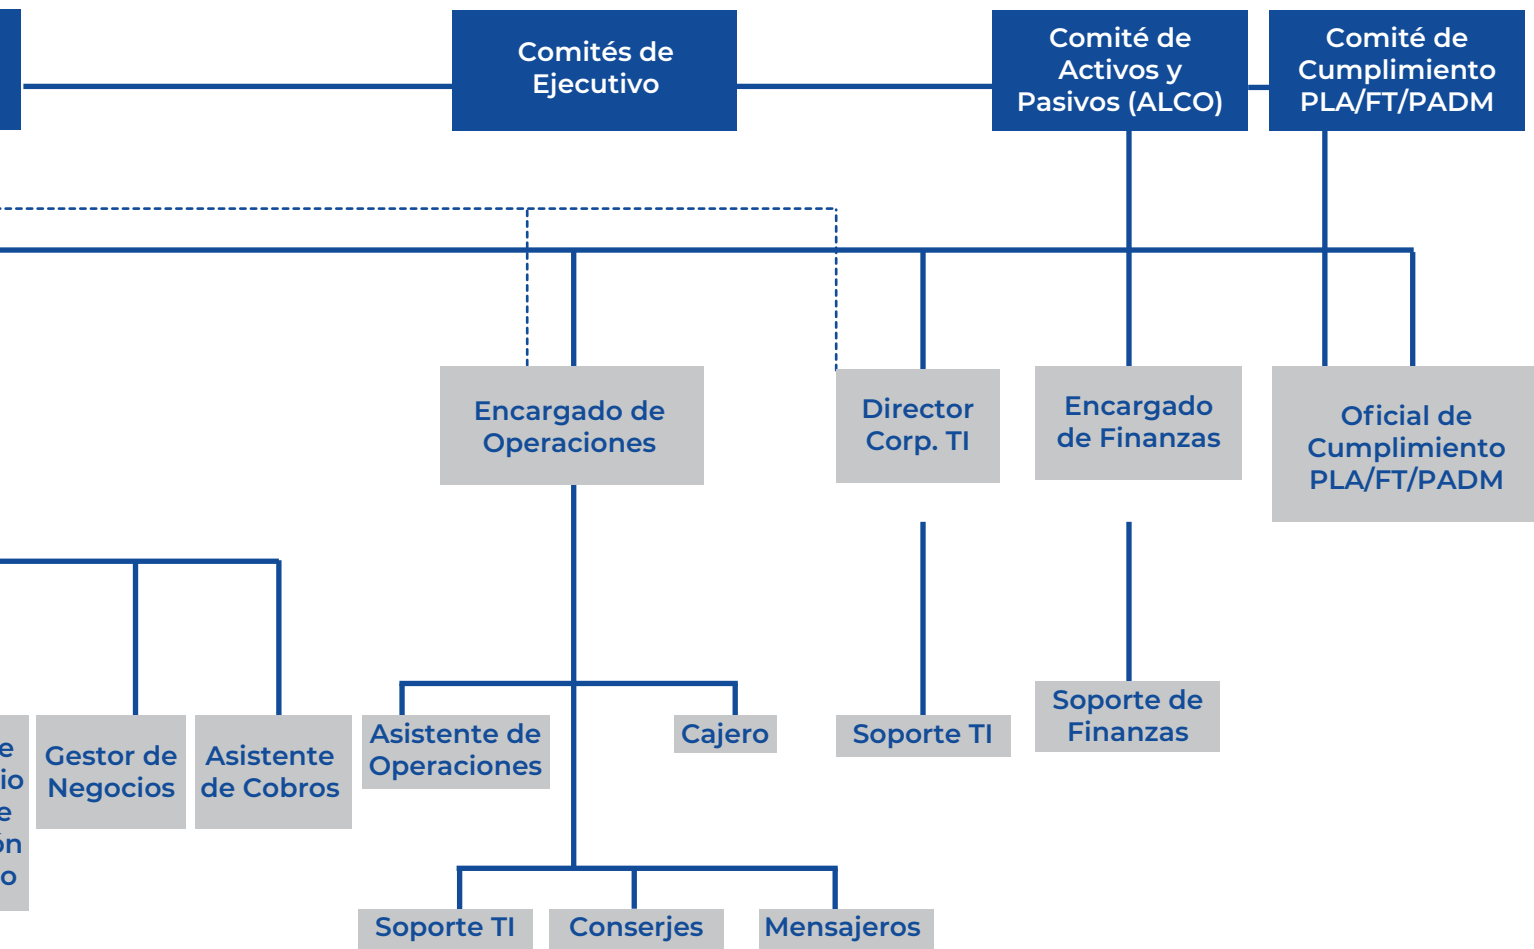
Comités de Ejecutivo

Comité de Activos y Pasivos (ALCO)

Comité de Cumplimiento PLA/FT/PADM

Encargado de Operaciones

Director Corp. TI

Encargado de Finanzas

Oficial de Cumplimiento PLA/FT/PADM

e
io
e
ón
o

Gestor de Negocios

Asistente de Cobros

Asistente de Operaciones

Cajero

Soporte TI

Soporte de Finanzas

Soporte TI

Conserjes

Mensajeros